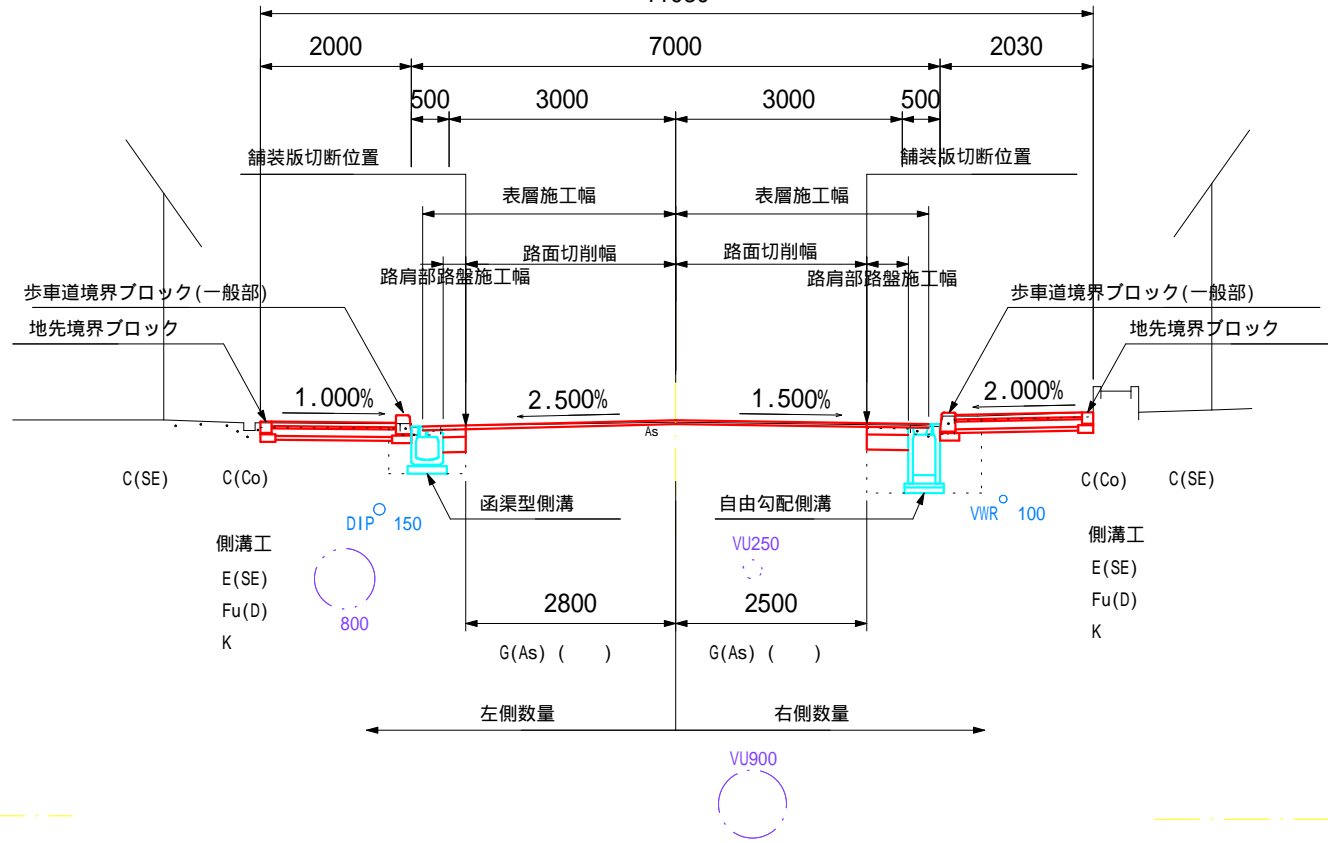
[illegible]

2000 7000 2030

500 3000 3000 500

舗装版切断位置 舗装版切断位置

表層施工幅 表層施工幅

路面切削幅 路面切削幅

路肩部路盤施工幅 路肩部路盤施工幅

歩車道境界ブロック(一般部) 歩車道境界ブロック(一般部)

地先境界ブロック 地先境界ブロック

1.000% 2.500% 1.500% 2.000%

As

C(SE) C(Co) C(Co) C(SE)

函渠型側溝 自由勾配側溝

DIP 150 VWR 100

側溝工 側溝工

VU250

E(SE) E(SE)

Fu(D) Fu(D)

800

K K

2800 2500

G(As) ( ) G(As) ( )

左側数量 右側数量

VU900